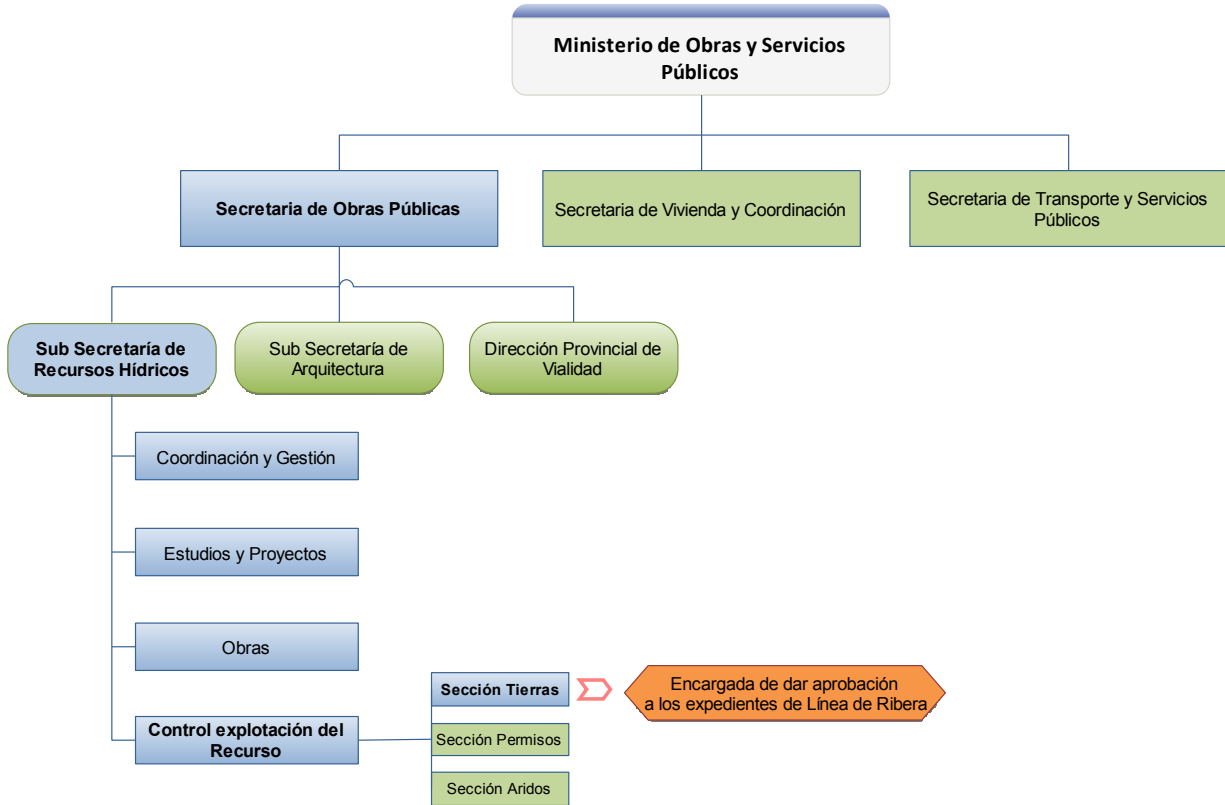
Ministerio de Obras y Servicios Públicos

Secretaria de Obras Públicas

Secretaria de Vivienda y Coordinación

Secretaria de Transporte y Servicios Públicos

Sub Secretaría de Recursos Hídricos

Sub Secretaría de Arquitectura

Dirección Provincial de Vialidad

Coordinación y Gestión

Estudios y Proyectos

Obras

Control explotación del Recurso

Sección Tierras

Encargada de dar aprobación a los expedientes de Línea de Ribera

Sección Permisos

Sección Aridos